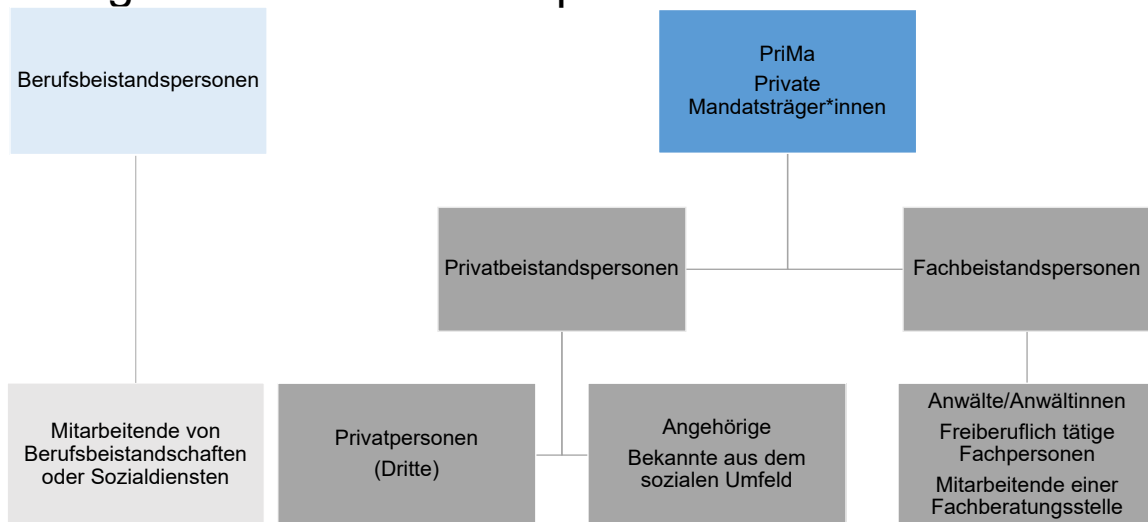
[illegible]

Berufsbeistandspersonen

PriMa
Private Mandatsträger*innen

Privatbeistandspersonen

Fachbeistandspersonen

Mitarbeitende von Berufsbeistandschaften oder Sozialdiensten

Privatpersonen
(Dritte)

Angehörige
Bekannte aus dem sozialen Umfeld

Anwälte/Anwältinnen
Freiberuflich tätige Fachpersonen
Mitarbeitende einer Fachberatungsstelle